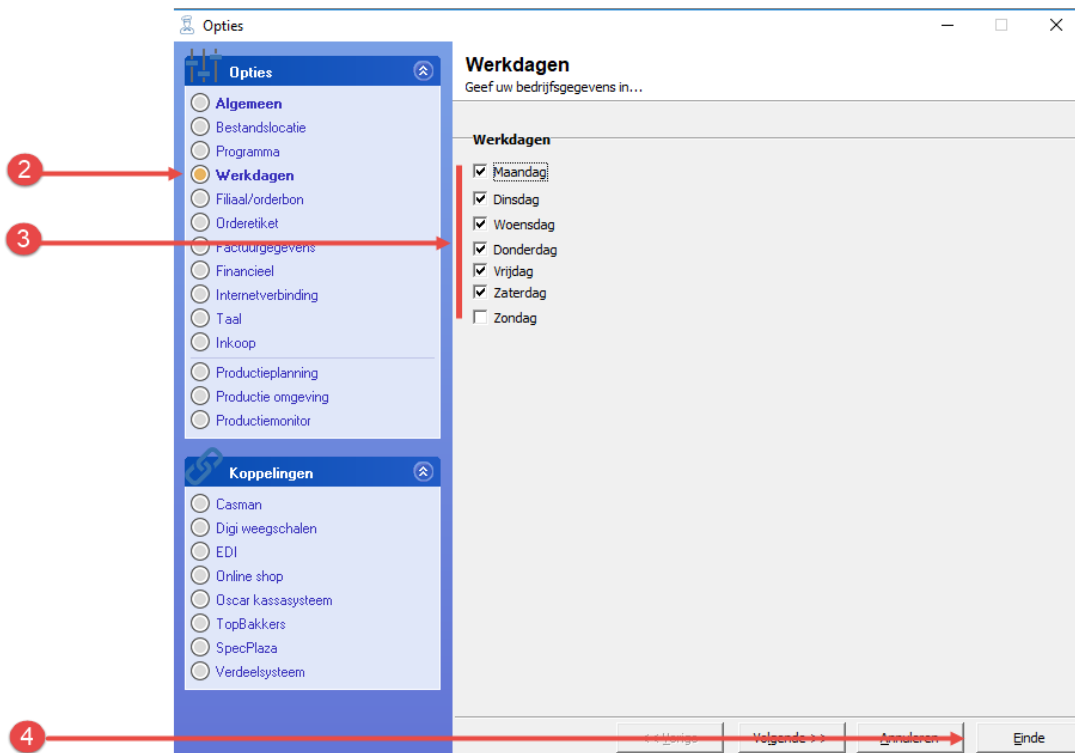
Opties

Opties

Algemeen
Bestandslocatie
Programma
Werkdagen
Filiaal/orderbon
Orderetiket
Factuurgegevens
Financieel
Internetverbinding
Taal
Inkoop
Productieplanning
Productie omgeving
Productiemonitor

Koppelingen

Casman
Digi weegschalen
EDI
Online shop
Oscar kassasysteem
TopBakkers
SpecPlaza
Verdeelsysteem

2
3
4

Werkdagen
Geef uw bedrijfsgegevens in...

Werkdagen
Maandag
Dinsdag
Woensdag
Donderdag
Vrijdag
Zaterdag
Zondag

<< Vorige
Volgende >>
Annuleren
Einde